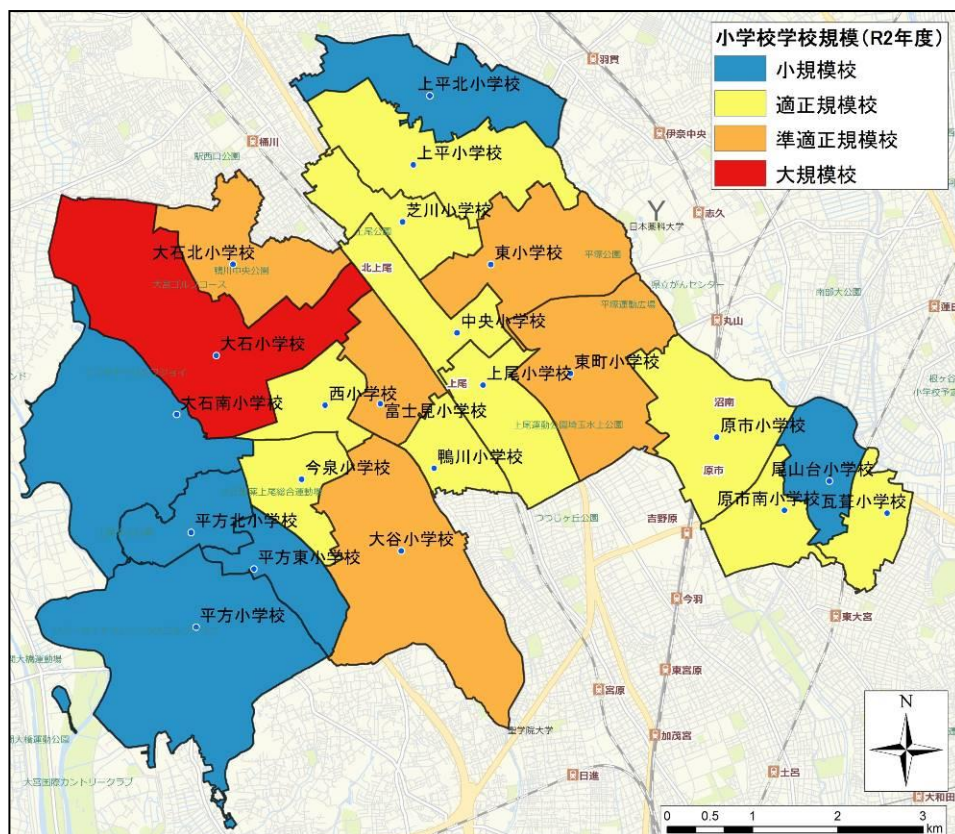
小学校学校規模(R2年度)
小規模校
適正規模校
準適正規模校
大規模校

上平北小学校
上平小学校
芝川小学校
東小学校
大石北小学校
大石小学校
大石南小学校
中央小学校
東町小学校
上尾小学校
西小学校
富士見小学校
原市小学校
尾山台小学校
鴨川小学校
今泉小学校
原市南小学校
瓦葺小学校
平方北小学校
平方東小学校
大谷小学校
平方小学校

羽貫
伊奈中央
桶川
志久
丸山
蓮田
今羽
東大宮
東宮原
宮原
加茂宮
日進
土呂
大和田
吉野原
北上尾
上尾
沼南
原市

N
0 0.5 1 2 3 km